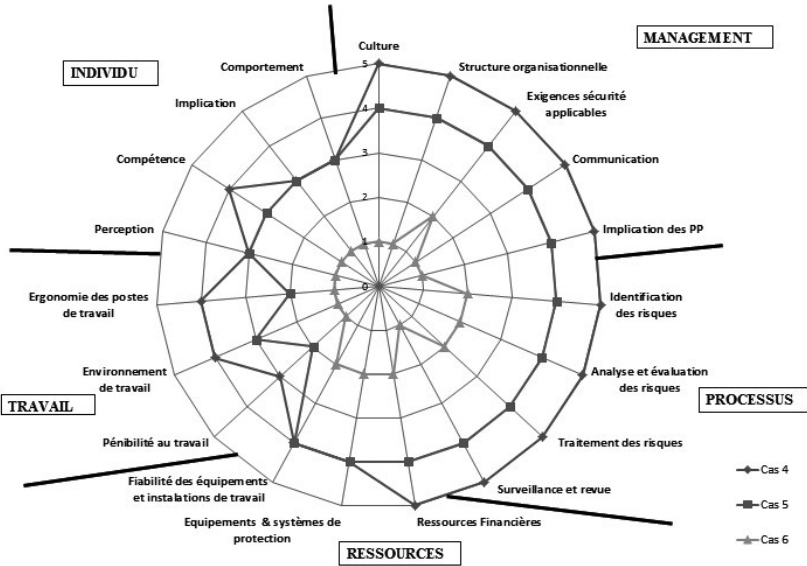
MANAGEMENT

INDIVIDU

Culture

Structure organisationnelle

Exigences sécurité applicables

Communication

Implication des PP

Identification des risques

Analyse et évaluation des risques

Traitement des risques

Surveillance et revue

Ressources Financières

Equipements & systèmes de protection

Fiabilité des équipements et instalations de travail

Pénibilité au travail

Environnement de travail

Ergonomie des postes de travail

Perception

Compétence

Implication

Comportement

5

4

3

2

1

0

PROCESSUS

TRAVAIL

RESSOURCES

Cas 4

Cas 5

Cas 6